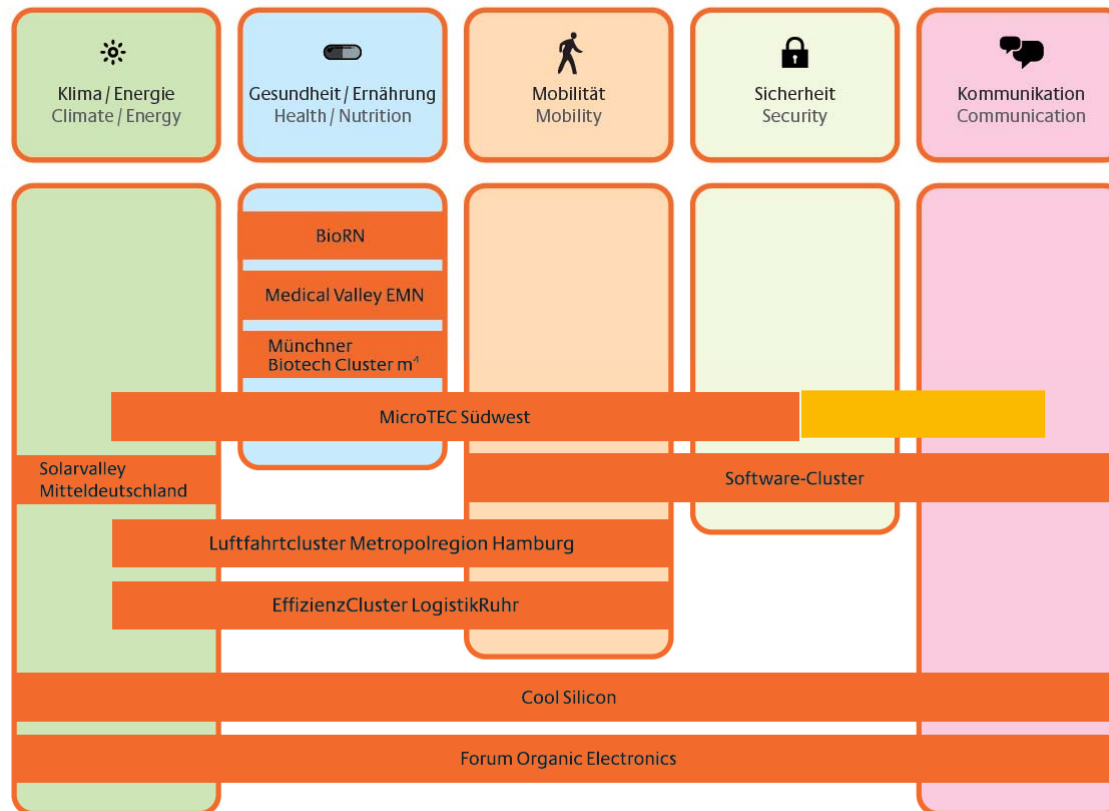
Klima / Energie
Climate / Energy

Gesundheit / Ernährung
Health / Nutrition

Mobilität
Mobility

Sicherheit
Security

Kommunikation
Communication

BioRN

Medical Valley EMN

Münchner Biotech Cluster m$^4$

MicroTEC Südwest

Solarvalley Mitteldeutschland

Software-Cluster

Luftfahrtcluster Metropolregion Hamburg

EffizienzCluster LogistikRuhr

Cool Silicon

Forum Organic Electronics